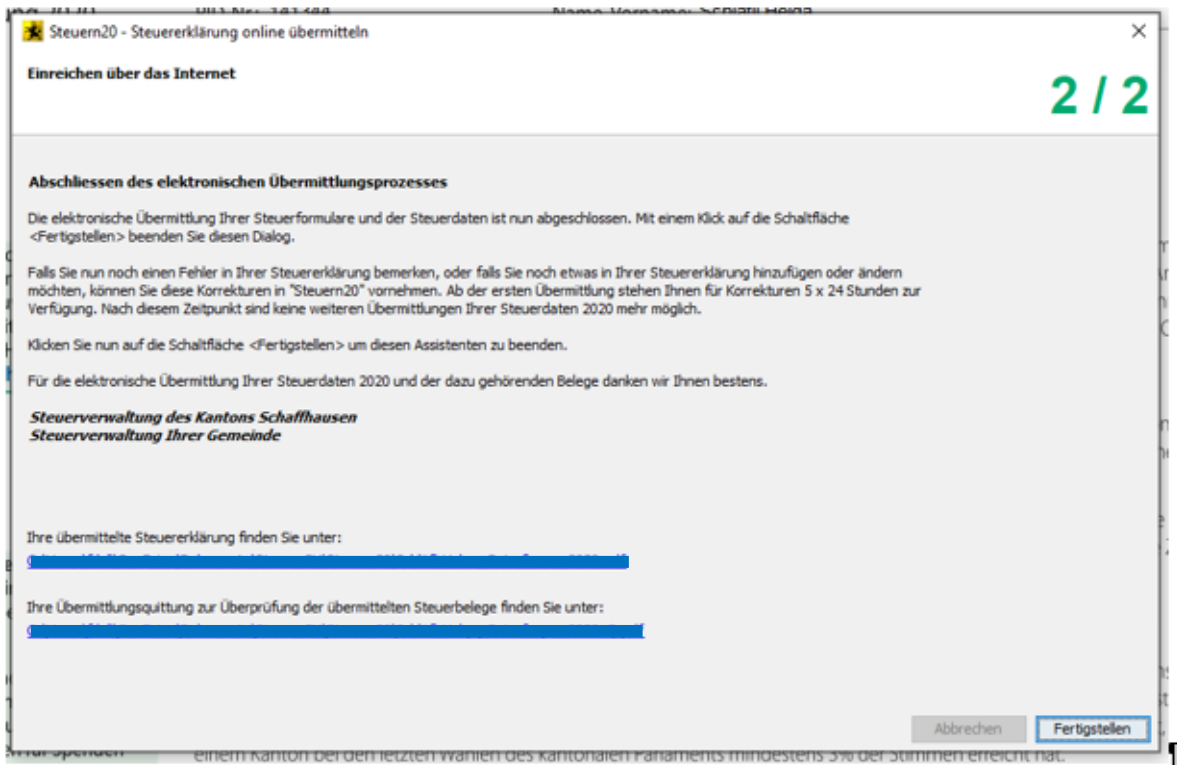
Steuern20 - Steuererklärung online übermitteln

×

Einreichen über das Internet

2 / 2

Abschliessen des elektronischen Übermittlungsprozesses

Die elektronische Übermittlung Ihrer Steuerformulare und der Steuerdaten ist nun abgeschlossen. Mit einem Klick auf die Schaltfläche <Fertigstellen> beenden Sie diesen Dialog.

Falls Sie nun noch einen Fehler in Ihrer Steuererklärung bemerken, oder falls Sie noch etwas in Ihrer Steuererklärung hinzufügen oder ändern möchten, können Sie diese Korrekturen in "Steuern20" vornehmen. Ab der ersten Übermittlung stehen Ihnen für Korrekturen 5 x 24 Stunden zur Verfügung. Nach diesem Zeitpunkt sind keine weiteren Übermittlungen Ihrer Steuerdaten 2020 mehr möglich.

Klicken Sie nun auf die Schaltfläche <Fertigstellen> um diesen Assistenten zu beenden.

Für die elektronische Übermittlung Ihrer Steuerdaten 2020 und der dazu gehörenden Belege danken wir Ihnen bestens.

Steuerverwaltung des Kantons Schaffhausen
Steuerverwaltung Ihrer Gemeinde

Ihre übermittelte Steuererklärung finden Sie unter:
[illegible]

Ihre Übermittlungsquittung zur Überprüfung der übermittelten Steuerbelege finden Sie unter:
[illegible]

Abbrechen Fertigstellen

einem Kanton bei den letzten Wahlen des kantonalen Parlaments mindestens 3% der Stimmen erreicht hat.